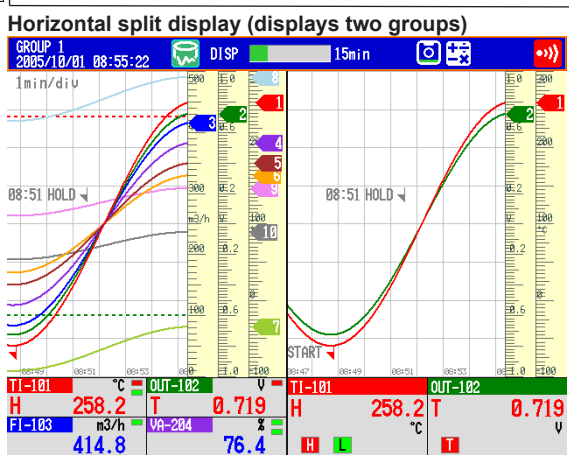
Horizontal split display (displays two groups)

GROUP 1
2005/10/01 08:55:22

DISP

15min

1min/div

08:51 HOLD

08:51 HOLD

START

500
400
300
m3/h
200
100
0

1.0
0.6
0.2
V
-0.2
-0.6
-1.0

100

8
3
1
4
5
6
9
10
7

2
1

0.6
0.2
V
-0.2
-0.6
-1.0

400
300
200
°C
100
0

08:47
08:49
08:51
08:53
08:5

08:47
08:49
08:51
08:53
08:5

TI-101 °C
H 258.2
OUT-102 V
T 0.719
FI-103 m3/h
414.8
VA-204 %
76.4

TI-101
H 258.2
°C
OUT-102
T 0.719
V
H L T